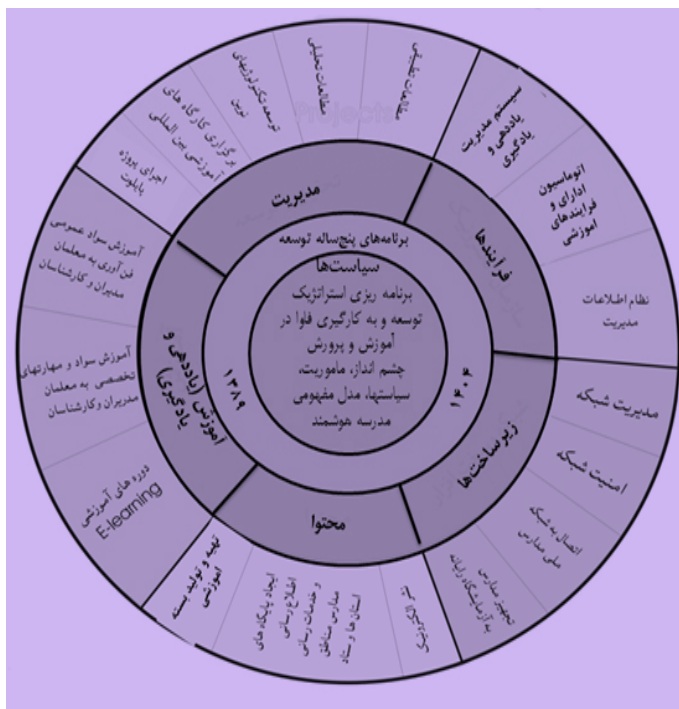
سیاست‌ها
برنامه ریزی استراتژیک توسعه و به کارگیری فاوا در آموزش و پرورش
چشم انداز، ماموریت، سیاستها، مدل مفهومی مدرسه هوشمند

برنامه‌های پنج‌ساله توسعه
۱۳۸۹
۱۴۰۴

مدیریت
فرایندها
زیرساخت‌ها
محتوا
آموزش (یاددهی و یادگیری)

مطالعات تطبیقی
مطالعات تطبیقی
توسعه دولت الکترونیک
برگزاری کارگاه های آموزشی بین المللی
اجرای پروژه پایلوت

سیستم مدیریت یاددهی و یادگیری
اتوماسیون اداری و فرایندهای آموزشی
نظام اطلاعات مدیریت

مدیریت شبکه
امنیت شبکه
اتصال به شبکه ملی مدارس
تجهیز مدارس به آزمایشگاه رایانه

نشر الکترونیکی
ایجاد پایگاه های اطلاع‌رسانی و خدمات رسانی مدارس مناطق استان ها و ستاد
تهیه و تولید بسته آموزشی

دوره های آموزشی E-learning
آموزش سواد و مهارتهای تخصصی به معلمان مدیران وکارشناسان
آموزش سواد عمومی فن‌آوری به معلمان مدیران و کارشناسان

Projects